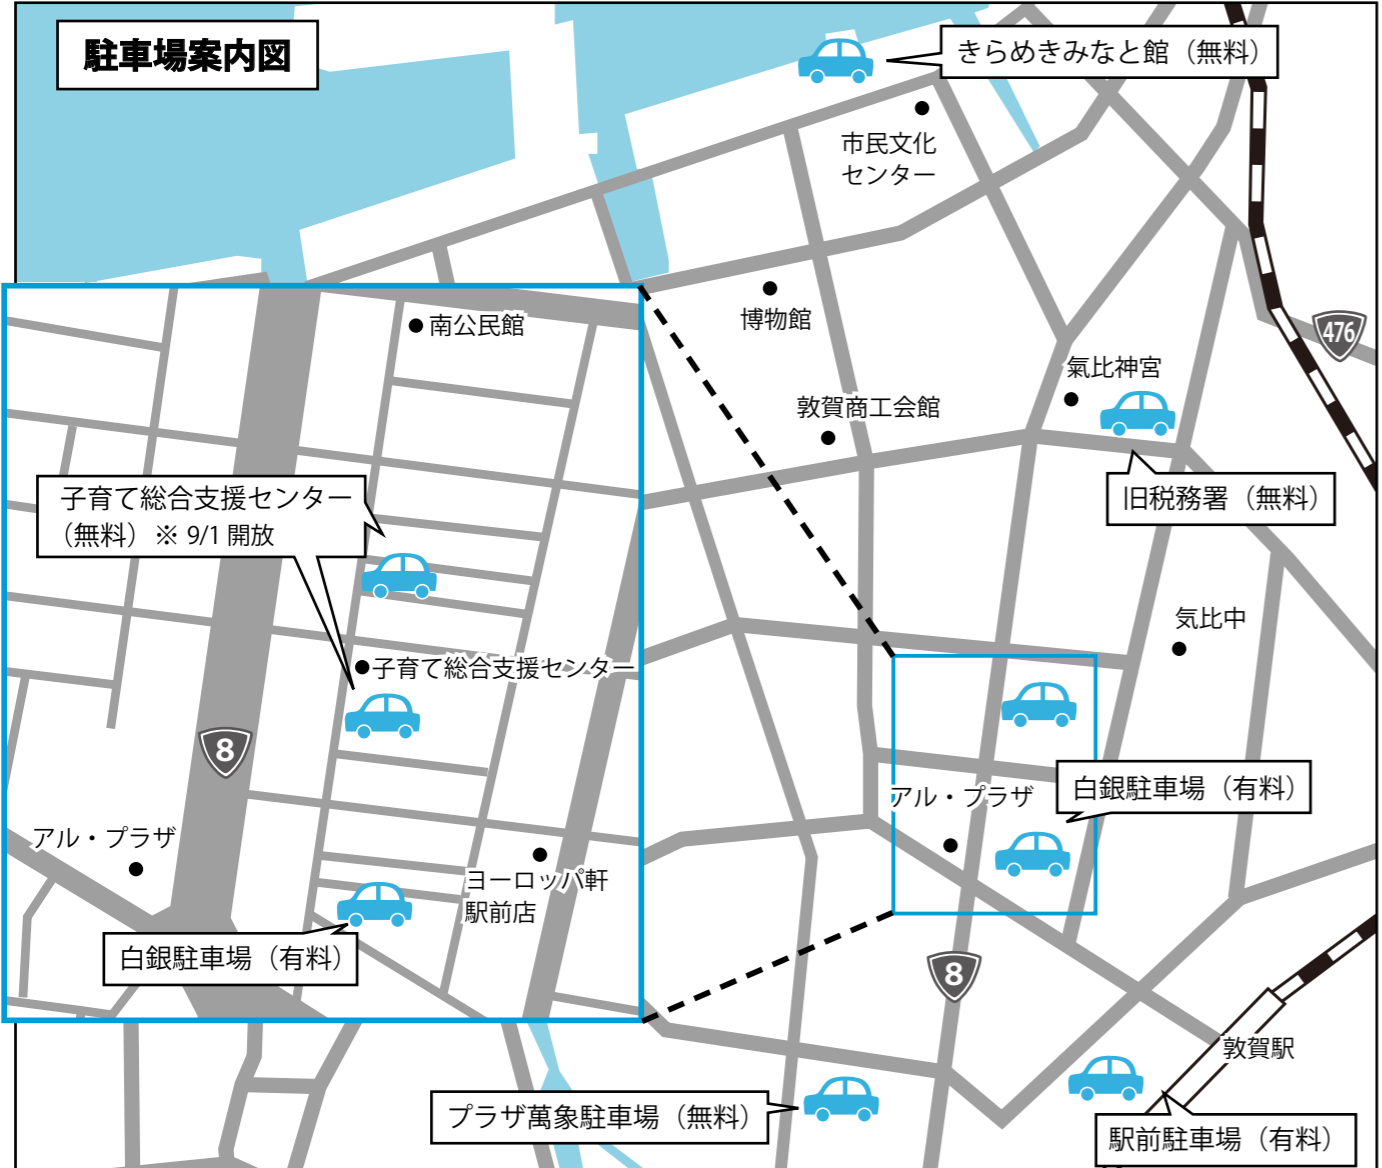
駐車場案内図

きらめきみなと館（無料）

市民文化センター

南公民館

博物館

476

氣比神宮

敦賀商工会館

旧税務署（無料）

子育て総合支援センター（無料）※ 9/1 開放

気比中

●子育て総合支援センター

8

アル・プラザ

白銀駐車場（有料）

アル・プラザ

ヨーロッパ軒駅前店

白銀駐車場（有料）

8

敦賀駅

プラザ萬象駐車場（無料）

駅前駐車場（有料）